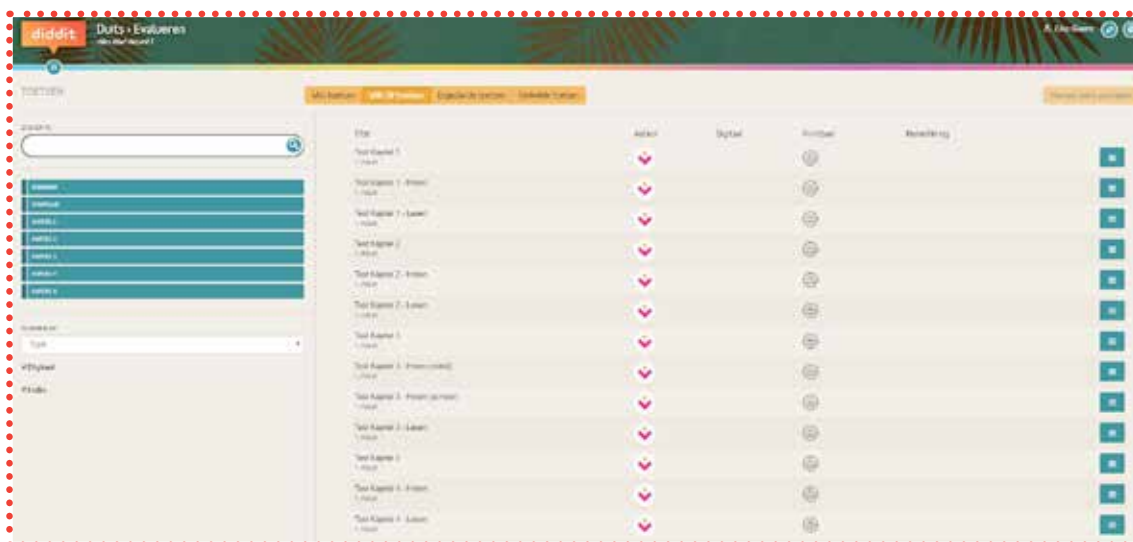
diddit

Duits › Evalueren

TOETSEN

Mijn toetsen | Alle toetsen | Ingeplande toetsen | Verbeterde toetsen

Titel | Acties | Digitaal | Printbaar | Bemerking
---|---|---|---|---
Test Kapitel 1 | | | |
Test Kapitel 1 - Hören | | | |
Test Kapitel 1 - Lesen | | | |
Test Kapitel 2 | | | |
Test Kapitel 2 - Hören | | | |
Test Kapitel 2 - Lesen | | | |
Test Kapitel 3 | | | |
Test Kapitel 3 - Hören | | | |
Test Kapitel 3 - Hören | | | |
Test Kapitel 3 - Lesen | | | |
Test Kapitel 4 | | | |
Test Kapitel 4 - Hören | | | |
Test Kapitel 4 - Lesen | | | |

Type

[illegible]